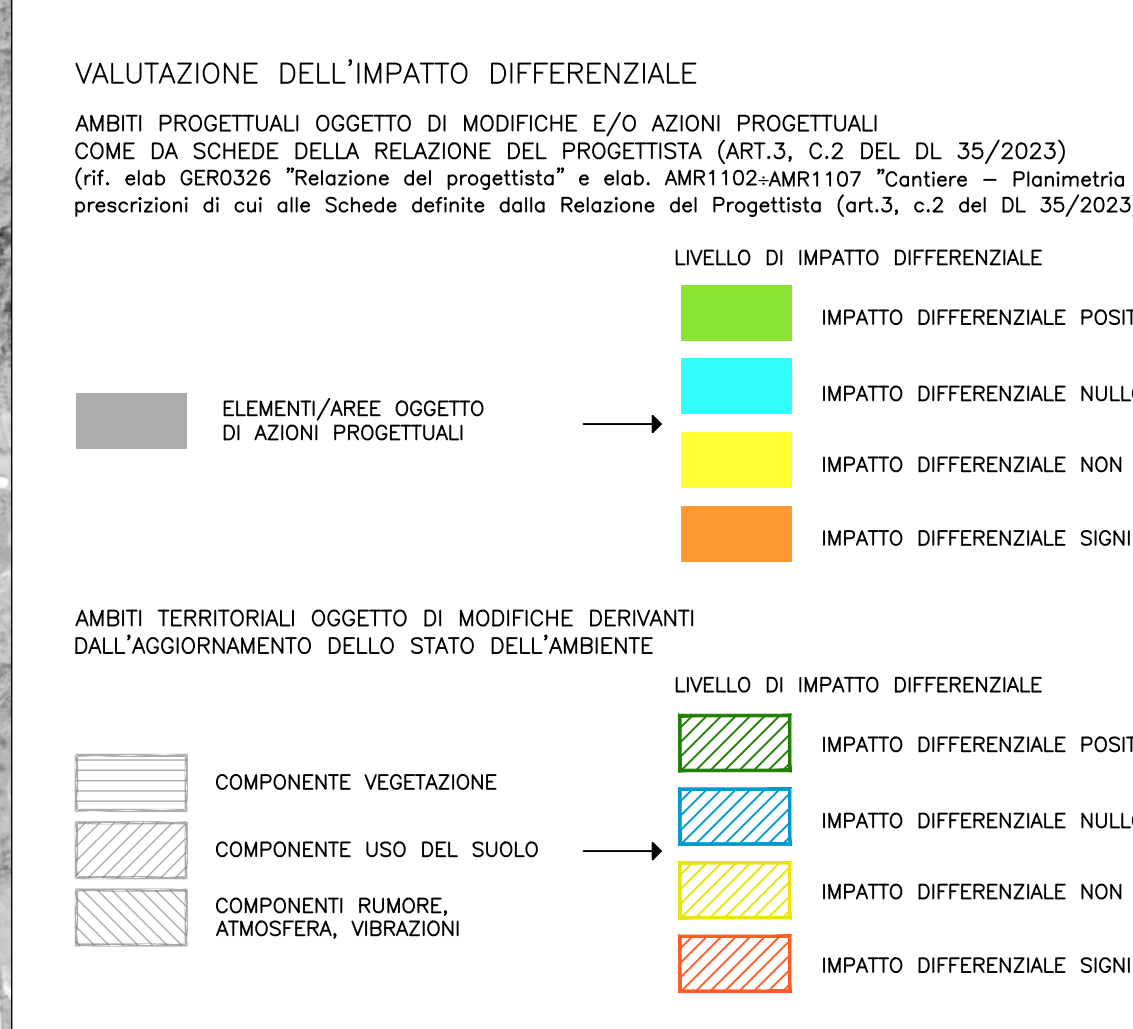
VALUTAZIONE DELL'IMPATTO DIFFERENZIALE

AMBITI PROGETTUALI OGGETTO DI MODIFICHE E/O AZIONI PROGETTUALI
COME DA SCHEDE DELLA RELAZIONE DEL PROGETTISTA (ART.3, C.2 DEL DL 35/2023)
(rif. elab GER0326 "Relazione del progettista" e elab. AMR1102÷AMR1107 "Cantiere – Planimetria
prescrizioni di cui alle Schede definite dalla Relazione del Progettista (art.3, c.2 del DL 35/2023

LIVELLO DI IMPATTO DIFFERENZIALE

IMPATTO DIFFERENZIALE POSIT

ELEMENTI/AREE OGGETTO DI AZIONI PROGETTUALI

IMPATTO DIFFERENZIALE NULL

IMPATTO DIFFERENZIALE NON

IMPATTO DIFFERENZIALE SIGNI

AMBITI TERRITORIALI OGGETTO DI MODIFICHE DERIVANTI DALL'AGGIORNAMENTO DELLO STATO DELL'AMBIENTE

LIVELLO DI IMPATTO DIFFERENZIALE

IMPATTO DIFFERENZIALE POSIT

COMPONENTE VEGETAZIONE

IMPATTO DIFFERENZIALE NULL

COMPONENTE USO DEL SUOLO

IMPATTO DIFFERENZIALE NON

COMPONENTI RUMORE, ATMOSFERA, VIBRAZIONI

IMPATTO DIFFERENZIALE SIGNI